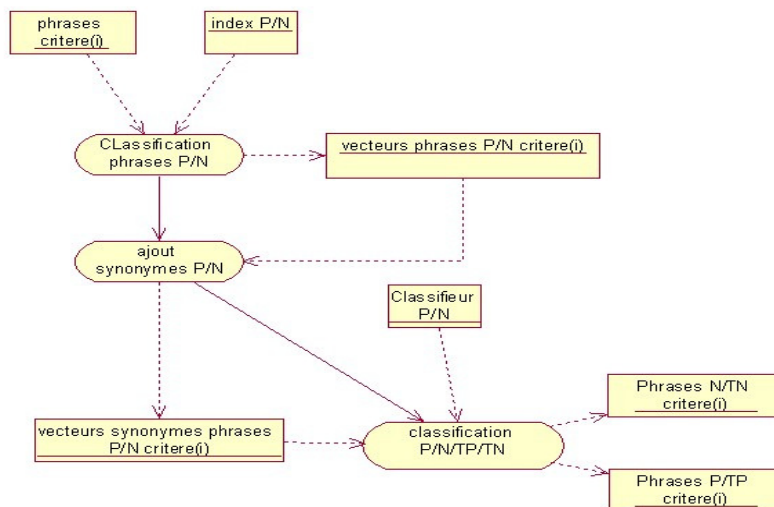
phrases critere(i)

index P/N

CLassification phrases P/N

vecteurs phrases P/N critere(i)

ajout synonymes P/N

Classifieur P/N

Phrases N/TN critere(i)

vecteurs synonymes phrases P/N critere(i)

classification P/N/TP/TN

Phrases P/TP critere(i)